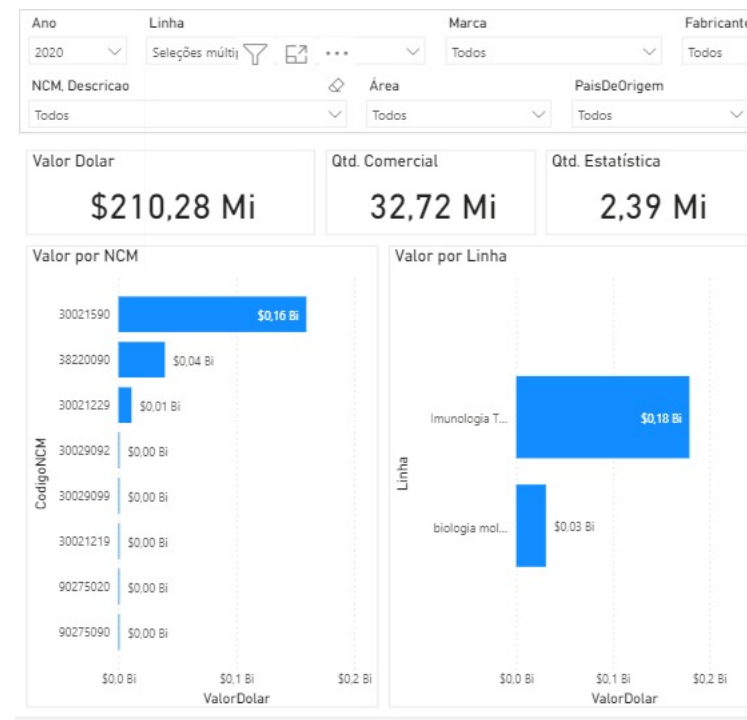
Ano
2020

Linha
Seleções múlti|

Marca
Todos

Fabricante
Todos

NCM, Descricao
Todos

Área
Todos

PaisDeOrigem
Todos

Valor Dolar
$210,28 Mi

Qtd. Comercial
32,72 Mi

Qtd. Estatística
2,39 Mi

Valor por NCM

CodigoNCM

| CodigoNCM | ValorDolar |
|---|---|
| 30021590 | $0,16 Bi |
| 38220090 | $0,04 Bi |
| 30021229 | $0,01 Bi |
| 30029092 | $0,00 Bi |
| 30029099 | $0,00 Bi |
| 30021219 | $0,00 Bi |
| 90275020 | $0,00 Bi |
| 90275090 | $0,00 Bi |

$0,0 Bi $0,1 Bi $0,2 Bi
ValorDolar

Valor por Linha

Linha

| Linha | ValorDolar |
|---|---|
| Imunologia T... | $0,18 Bi |
| biologia mol... | $0,03 Bi |

$0,0 Bi $0,1 Bi $0,2 Bi
ValorDolar